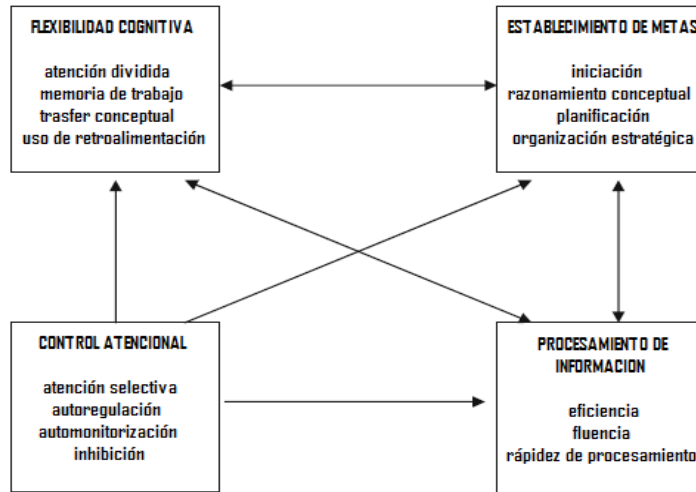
FLEXIBILIDAD COGNITIVA

atención dividida
memoria de trabajo
trasfer conceptual
uso de retroalimentación

ESTABLECIMIENTO DE METAS

iniciación
razonamiento conceptual
planificación
organización estratégica

CONTROL ATENCIONAL

atención selectiva
autoregulación
automonitorización
inhibición

PROCESAMIENTO DE INFORMACION

eficiencia
fluencia
rápidez de procesamiento